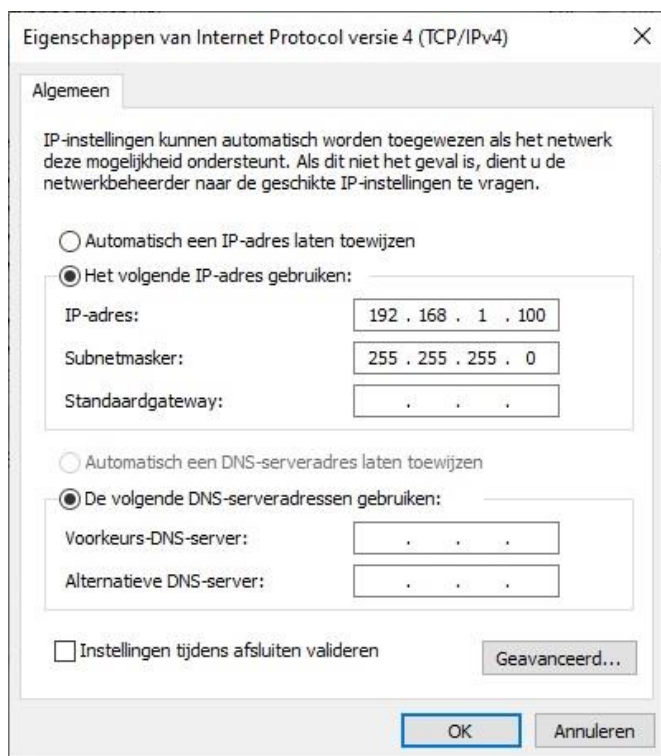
Eigenschappen van Internet Protocol versie 4 (TCP/IPv4) ×

Algemeen

IP-instellingen kunnen automatisch worden toegewezen als het netwerk deze mogelijkheid ondersteunt. Als dit niet het geval is, dient u de netwerkbeheerder naar de geschikte IP-instellingen te vragen.

Automatisch een IP-adres laten toewijzen

Het volgende IP-adres gebruiken:

IP-adres: 192 . 168 . 1 . 100

Subnetmasker: 255 . 255 . 255 . 0

Standaardgateway: . . .

Automatisch een DNS-serveradres laten toewijzen

De volgende DNS-serveradressen gebruiken:

Voorkeurs-DNS-server: . . .

Alternatieve DNS-server: . . .

Instellingen tijdens afsluiten valideren

Geavanceerd...

OK

Annuleren